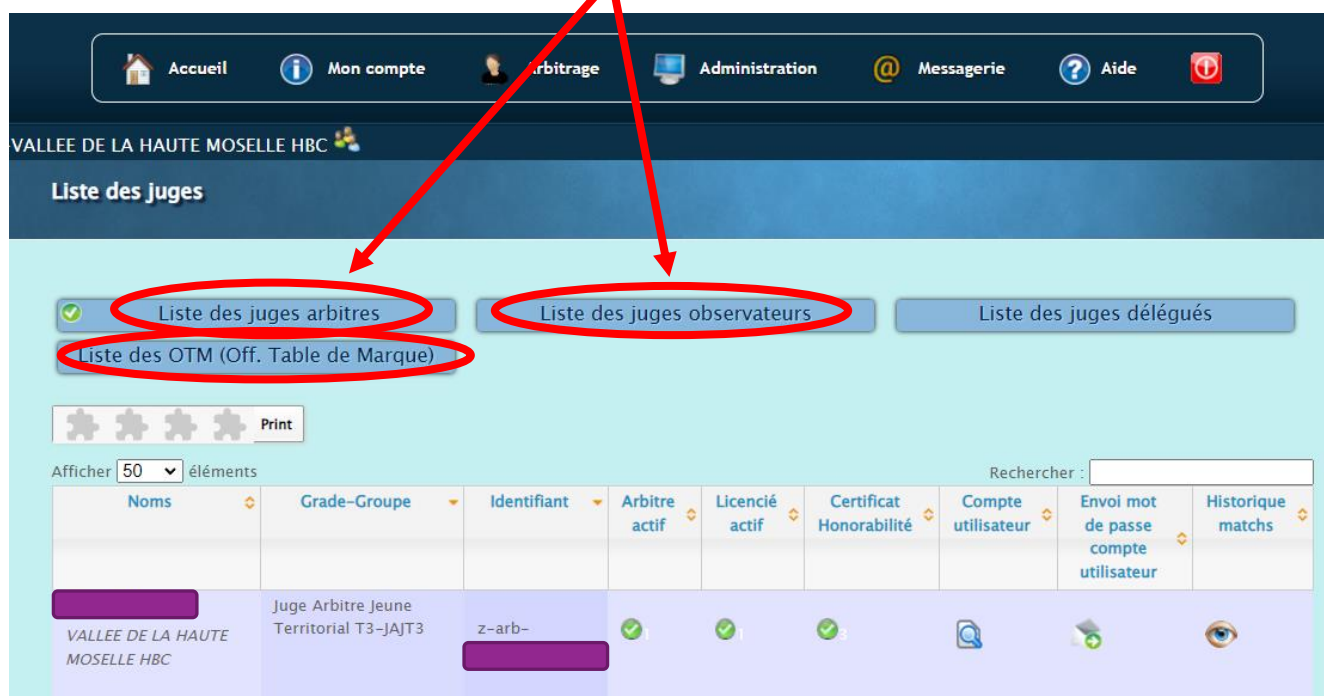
Accueil Mon compte Arbitrage Administration Messagerie Aide

-VALLEE DE LA HAUTE MOSELLE HBC

Liste des juges

Liste des juges arbitres
Liste des juges observateurs
Liste des juges délégués
Liste des OTM (Off. Table de Marque)

Print

Afficher 50 éléments

Rechercher :

| Noms | Grade-Groupe | Identifiant | Arbitre actif | Licencié actif | Certificat Honorabilité | Compte utilisateur | Envoi mot de passe compte utilisateur | Historique matchs |
|---|---|---|---|---|---|---|---|---|
| VALLEE DE LA HAUTE MOSELLE HBC | Juge Arbitre Jeune Territorial T3-JAJT3 | z-arb- | 1 | 1 | 3 | | | |